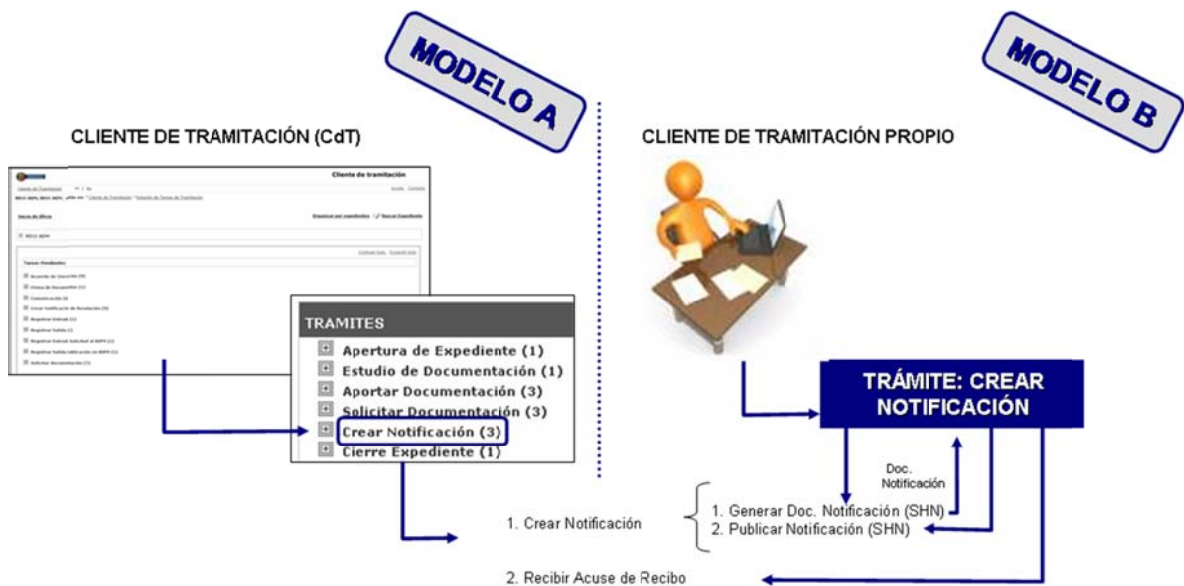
MODELO A

MODELO B

CLIENTE DE TRAMITACIÓN (CdT)

CLIENTE DE TRAMITACIÓN PROPIO

Cliente de tramitación

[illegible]

TRAMITES

Apertura de Expediente (1)
Estudio de Documentación (1)
Aportar Documentación (3)
Solicitar Documentación (3)
Crear Notificación (3)
Cierre Expediente (1)

TRÁMITE: CREAR NOTIFICACIÓN

Doc. Notificación

1. Crear Notificación

1. Generar Doc. Notificación (SHN)
2. Publicar Notificación (SHN)

2. Recibir Acuse de Recibo